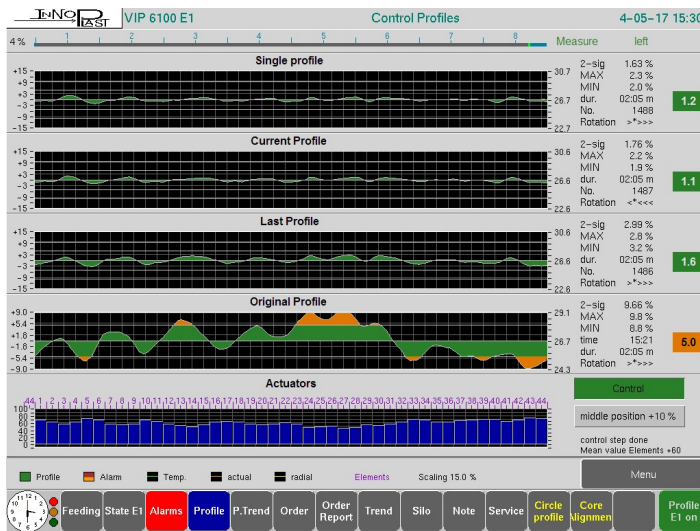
INNO PLAST VIP 6100 E1 Control Profiles 4–05–17 15:30

4 % 1 2 3 4 5 6 7 8 Measure left

Single profile

+15 +9 +3 −3 −9 −15

30.7 26.7 22.7

2–sig 1.63 %
MAX 2.3 %
MIN 2.0 %
dur. 02:05 m
No. 1488
Rotation >*>>>

1.2

Current Profile

+15 +9 +3 −3 −9 −15

30.6 26.6 22.6

2–sig 1.76 %
MAX 2.2 %
MIN 1.9 %
dur. 02:05 m
No. 1487
Rotation <*<<<

1.1

Last Profile

+15 +9 +3 −3 −9 −15

30.6 26.6 22.6

2–sig 2.99 %
MAX 2.8 %
MIN 3.2 %
dur. 02:05 m
No. 1486
Rotation >*>>>

1.6

Original Profile

+9.0 +5.4 +1.8 −1.8 −5.4 −9.0

29.1 26.7 24.3

2–sig 9.66 %
MAX 9.8 %
MIN 8.8 %
time 15:21
dur. 02:05 m
Rotation >*>>>

5.0

Actuators

44 1 2 3 4 5 6 7 8 9 10 11 12 13 14 15 16 17 18 19 20 21 22 23 24 25 26 27 28 29 30 31 32 33 34 35 36 37 38 39 40 41 42 43 44

100 80 60 40 20 0

Control

middle position +10 %

control step done
Mean value Elements +60

Profile Alarm Temp. actual radial Elements Scaling 15.0 %

Menu

Feeding State E1 Alarms Profile P.Trend Order Order Report Trend Silo Note Service Circle profile Core Alignmen Profile E1 on